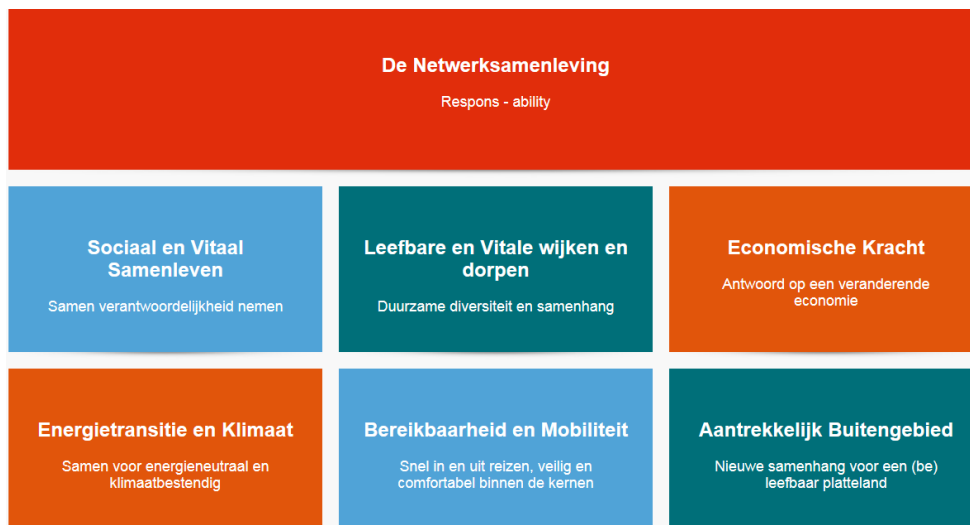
De Netwerksamenleving

Respons - ability

Sociaal en Vitaal Samenleven

Samen verantwoordelijkheid nemen

Leefbare en Vitale wijken en dorpen

Duurzame diversiteit en samenhang

Economische Kracht

Antwoord op een veranderende economie

Energietransitie en Klimaat

Samen voor energieneutraal en klimaatbestendig

Bereikbaarheid en Mobiliteit

Snel in en uit reizen, veilig en comfortabel binnen de kernen

Aantrekkelijk Buitengebied

Nieuwe samenhang voor een (be) leefbaar platteland